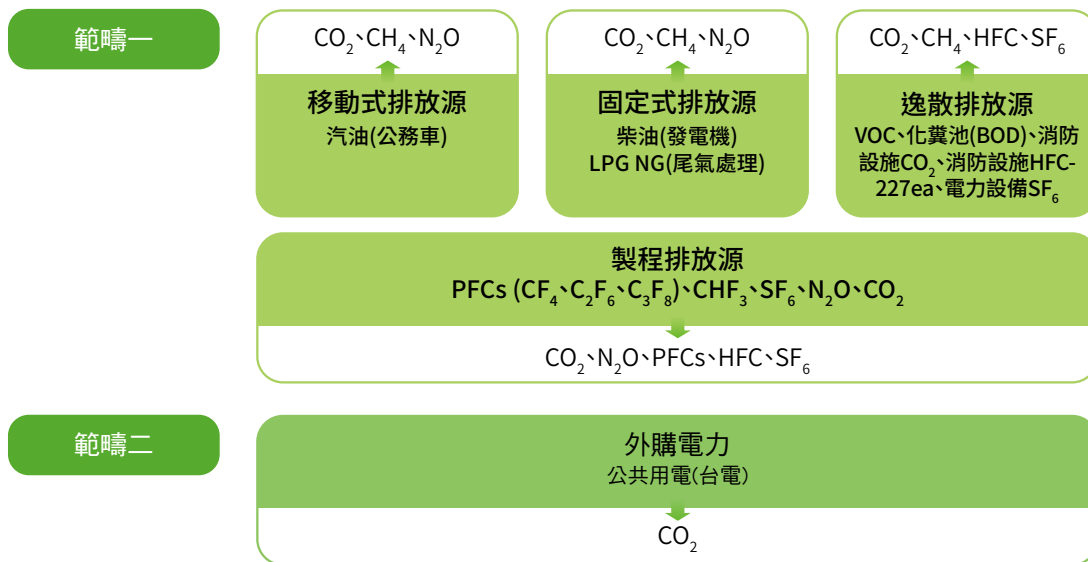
範疇一

$CO_2$、$CH_4$、$N_2O$

移動式排放源
汽油(公務車)

$CO_2$、$CH_4$、$N_2O$

固定式排放源
柴油(發電機)
LPG NG(尾氣處理)

$CO_2$、$CH_4$、HFC、$SF_6$

逸散排放源
VOC、化糞池(BOD)、消防設施$CO_2$、消防設施HFC-227ea、電力設備$SF_6$

製程排放源
PFCs ($CF_4$、$C_2F_6$、$C_3F_8$)、$CHF_3$、$SF_6$、$N_2O$、$CO_2$

$CO_2$、$N_2O$、PFCs、HFC、$SF_6$

範疇二

外購電力
公共用電(台電)

$CO_2$